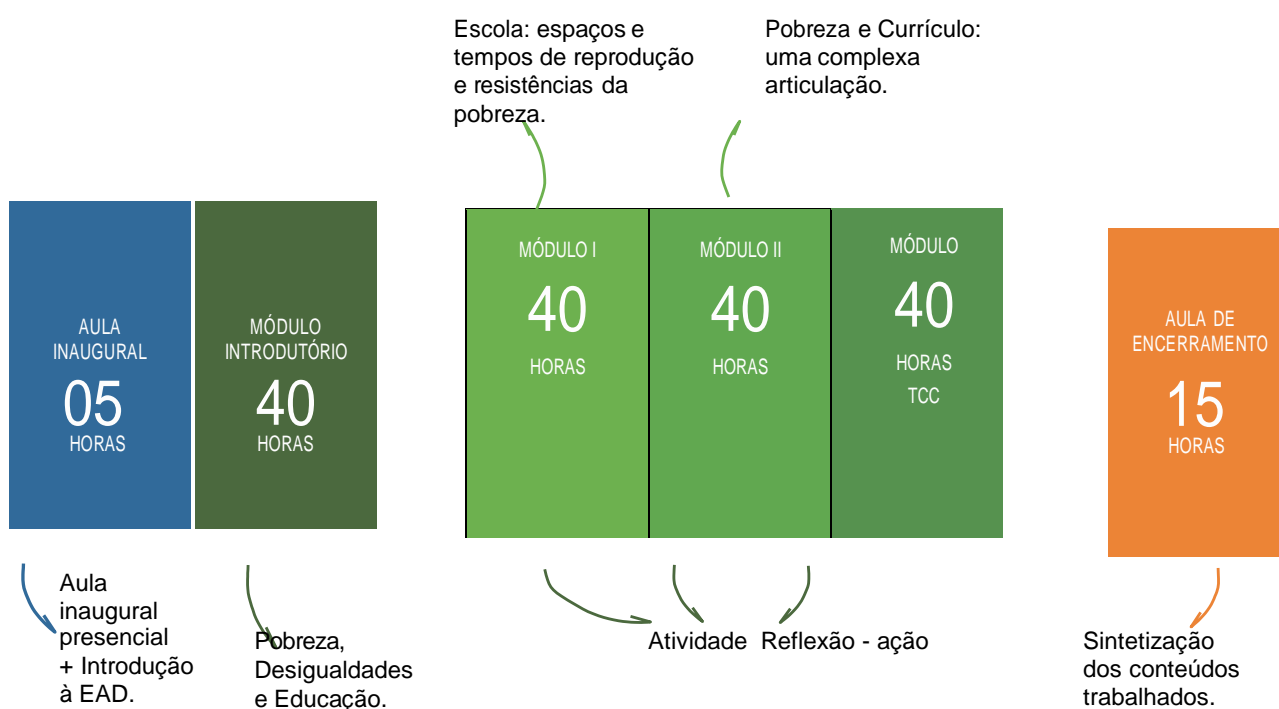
Escola: espaços e tempos de reprodução e resistências da pobreza.

Pobreza e Currículo: uma complexa articulação.

AULA INAUGURAL
05
HORAS

MÓDULO INTRODUTÓRIO
40
HORAS

MÓDULO I
40
HORAS

MÓDULO II
40
HORAS

MÓDULO
40
HORAS
TCC

AULA DE ENCERRAMENTO
15
HORAS

Aula inaugural presencial + Introdução à EAD.

Pobreza, Desigualdades e Educação.

Atividade Reflexão - ação

Sintetização dos conteúdos trabalhados.